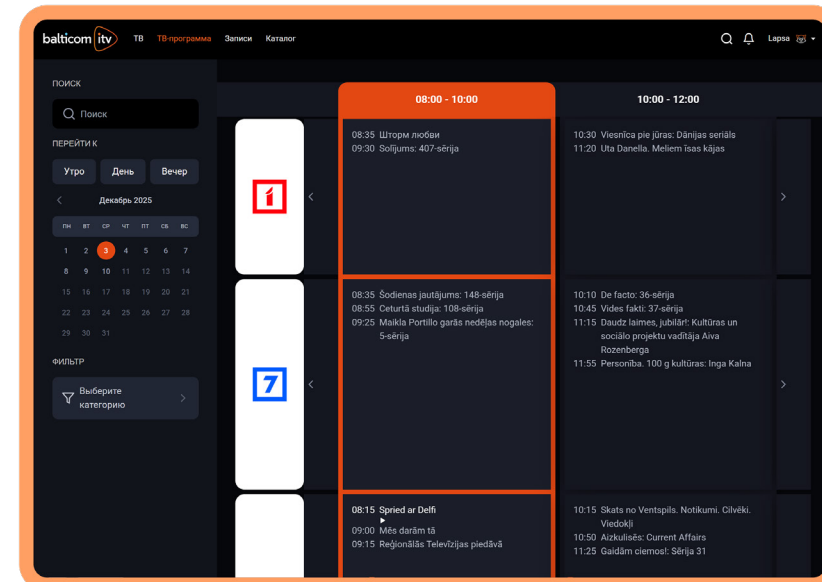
balticom itv ТВ ТВ-программа Записи Каталог Lapsa

ПОИСК

Поиск

ПЕРЕЙТИ К

Утро День Вечер

Декабрь 2025

| ПН | ВТ | СР | ЧТ | ПТ | СБ | ВС |
|---|---|---|---|---|---|---|
| 1 | 2 | 3 | 4 | 5 | 6 | 7 |
| 8 | 9 | 10 | 11 | 12 | 13 | 14 |
| 15 | 16 | 17 | 18 | 19 | 20 | 21 |
| 22 | 23 | 24 | 25 | 26 | 27 | 28 |
| 29 | 30 | 31 | | | | |

ФИЛЬТР

Выберите категорию

08:00 - 10:00

10:00 - 12:00

1

08:35 Шторм любви
09:30 Solījums: 407-sērija

10:30 Viesnīca pie jūras: Dānijas seriāls
11:20 Uta Danella. Meliem īsas kājas

7

08:35 Šodienas jautājums: 148-sērija
08:55 Ceturtā studija: 108-sērija
09:25 Maikla Portillo garās nedēļas nogales: 5-sērija

10:10 De facto: 36-sērija
10:45 Vides fakti: 37-sērija
11:15 Daudz laimes, jubilār!: Kultūras un sociālo projektu vadītāja Aiva Rozenberga
11:55 Personība. 100 g kultūras: Inga Kalna

08:15 Spried ar Delfi
09:00 Mēs darām tā
09:15 Reģionālās Televīzijas piedāvā

10:15 Skats no Ventspils. Notikumi. Cilvēki. Viedokļi
10:50 Aizkulisēs: Current Affairs
11:25 Gaidām ciemos!: Sērija 31